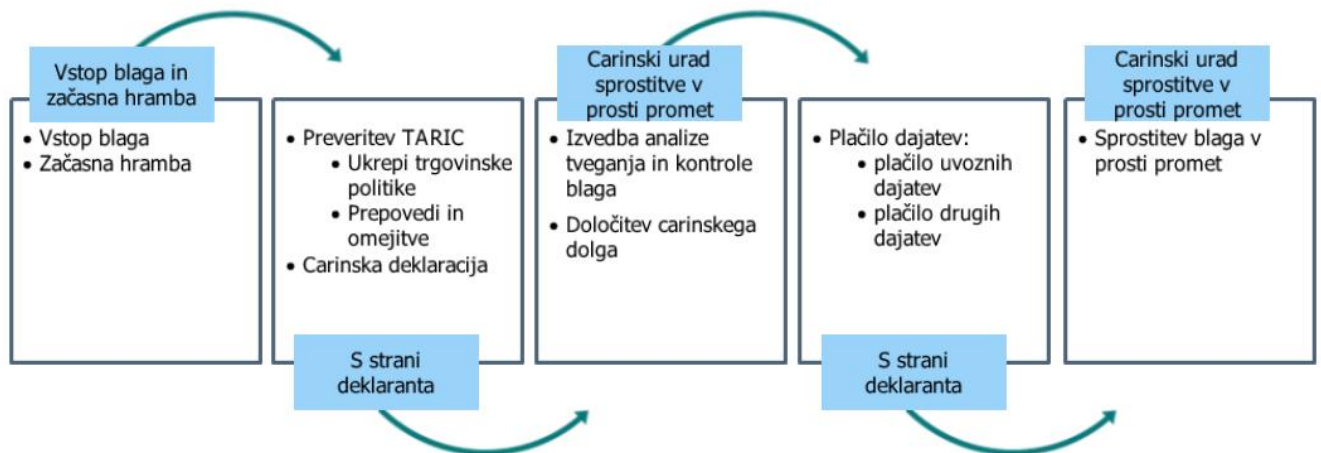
Vstop blaga in začasna hramba

- Vstop blaga
- Začasna hramba

- Preveritev TARIC
  - Ukrepi trgovinske politike
  - Prepovedi in omejitve
- Carinska deklaracija

S strani deklaranta

Carinski urad sprostitve v prosti promet

- Izvedba analize tveganja in kontrole blaga
- Določitev carinskega dolga

- Plačilo dajatev:
  - plačilo uvoznih dajatev
  - plačilo drugih dajatev

S strani deklaranta

Carinski urad sprostitve v prosti promet

- Sprostitev blaga v prosti promet